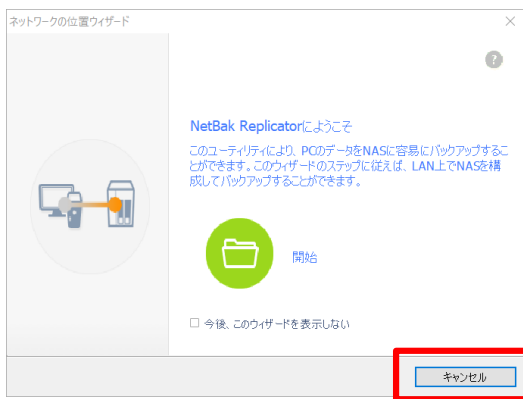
ネットワークの位置ウィザード

NetBak Replicatorにようこそ

このユーティリティにより、PCのデータをNASに容易にバックアップすることができます。このウィザードのステップに従えば、LAN上でNASを構成してバックアップすることができます。

開始

☐ 今後、このウィザードを表示しない

キャンセル